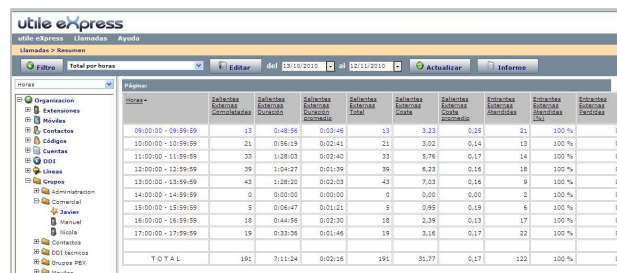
utile eXpress

utile eXpress Llamadas Ayuda

Llamadas > Resumen

Filtro Total por horas Editar del 13/10/2010 al 12/11/2010 Actualizar Informe

Horas

Página:

Organizacion
Extensiones
Móviles
Contactos
Códigos
Cuentas
DDI
Líneas
Grupos
Administracion
Comercial
Javier
Manuel
Nicola
Contactos
DDI tecnicos
Grupos PBX

| Horas+ | Salientes Externas Completadas | Salientes Externas Duracion | Salientes Externas Duracion promedio | Salientes Externas Total | Salientes Externas Coste | Salientes Externas Coste promedio | Entrantes Externas Atendidas | Entrantes Externas Atendidas (%) | Entrantes Externas Perdidas |
|---|---|---|---|---|---|---|---|---|---|
| 09:00:00 - 09:59:59 | 13 | 0:48:56 | 0:03:46 | 13 | 3,23 | 0,25 | 21 | 100 % | |
| 10:00:00 - 10:59:59 | 21 | 0:56:19 | 0:02:41 | 21 | 3,02 | 0,14 | 13 | 100 % | |
| 11:00:00 - 11:59:59 | 33 | 1:28:03 | 0:02:40 | 33 | 5,76 | 0,17 | 14 | 100 % | |
| 12:00:00 - 12:59:59 | 39 | 1:04:27 | 0:01:39 | 39 | 6,23 | 0,16 | 18 | 100 % | |
| 13:00:00 - 13:59:59 | 43 | 1:28:20 | 0:02:03 | 43 | 7,03 | 0,16 | 9 | 100 % | |
| 14:00:00 - 14:59:59 | 0 | 0:00:00 | 0:00:00 | 0 | 0,00 | 0,00 | 2 | 100 % | |
| 15:00:00 - 15:59:59 | 5 | 0:06:47 | 0:01:21 | 5 | 0,95 | 0,19 | 6 | 100 % | |
| 16:00:00 - 16:59:59 | 18 | 0:44:56 | 0:02:30 | 18 | 2,39 | 0,13 | 17 | 100 % | |
| 17:00:00 - 17:59:59 | 19 | 0:33:36 | 0:01:46 | 19 | 3,16 | 0,17 | 22 | 100 % | |
| TOTAL | 191 | 7:11:24 | 0:02:16 | 191 | 31,77 | 0,17 | 122 | 100 % | |